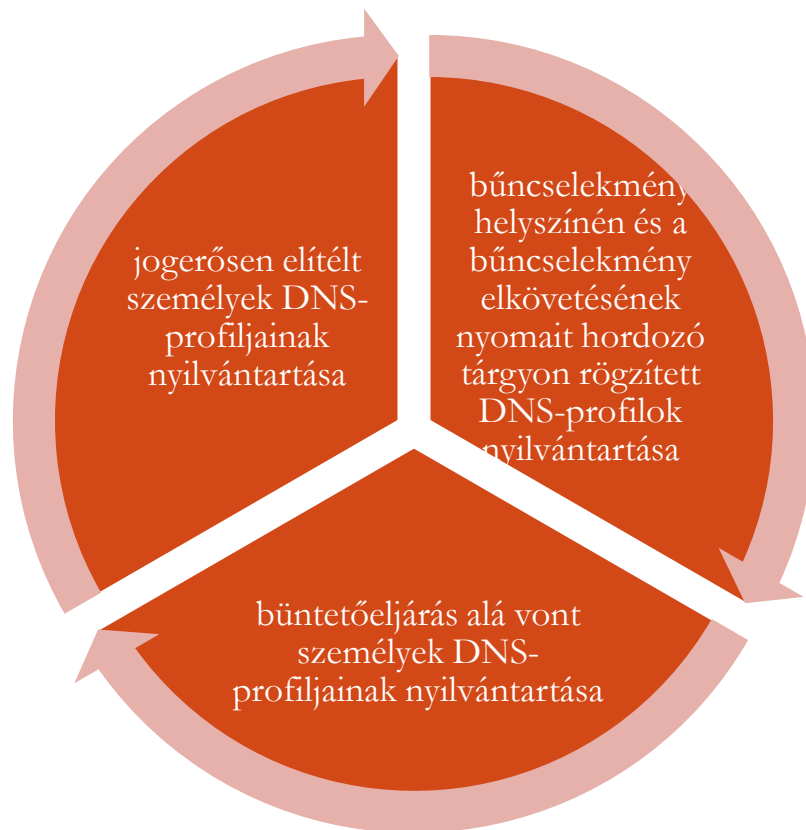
jogerősen elítélt személyek DNS-profiljainak nyilvántartása

bűncselekmény helyszínén és a bűncselekmény elkövetésének nyomait hordozó tárgyon rögzített DNS-profilok nyilvántartása

büntetőeljárás alá vont személyek DNS-profiljainak nyilvántartása